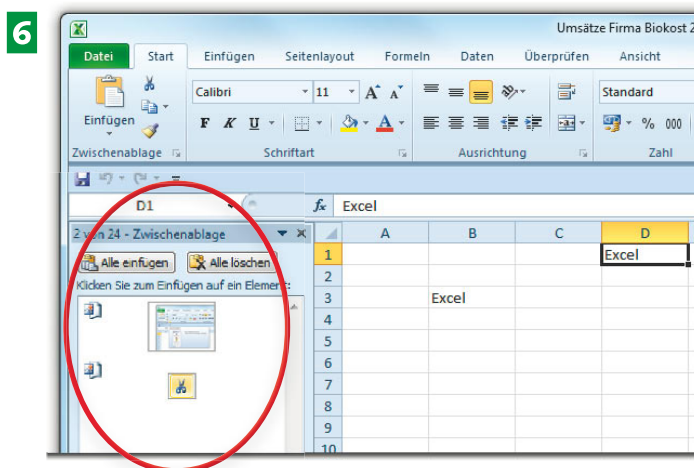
6

Umsätze Firma Biokost 2

Datei | Start | Einfügen | Seitenlayout | Formeln | Daten | Überprüfen | Ansicht

Einfügen

Calibri | 11 | A A

F K U

Standard

% 000

Zwischenablage | Schriftart | Ausrichtung | Zahl

D1

fx Excel

2 von 24 - Zwischenablage

Alle einfügen | Alle löschen

Klicken Sie zum Einfügen auf ein Element:

| | A | B | C | D |
|---|---|---|---|---|
| 1 | | | | Excel |
| 2 | | | | |
| 3 | | Excel | | |
| 4 | | | | |
| 5 | | | | |
| 6 | | | | |
| 7 | | | | |
| 8 | | | | |
| 9 | | | | |
| 10 | | | | |